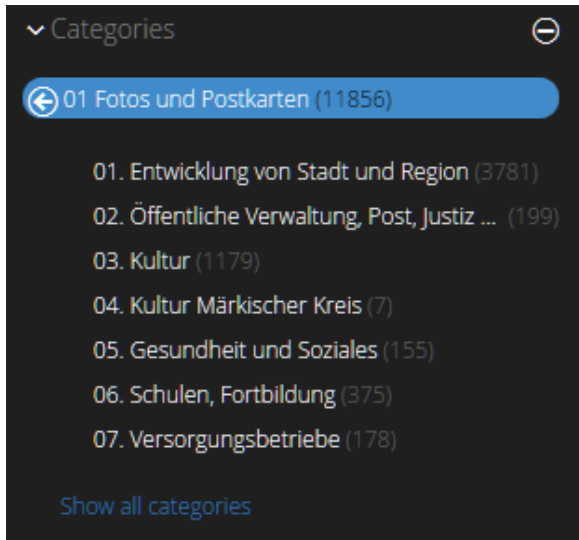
Categories

01 Fotos und Postkarten (11856)

01. Entwicklung von Stadt und Region (3781)
02. Öffentliche Verwaltung, Post, Justiz ... (199)
03. Kultur (1179)
04. Kultur Märkischer Kreis (7)
05. Gesundheit und Soziales (155)
06. Schulen, Fortbildung (375)
07. Versorgungsbetriebe (178)

Show all categories